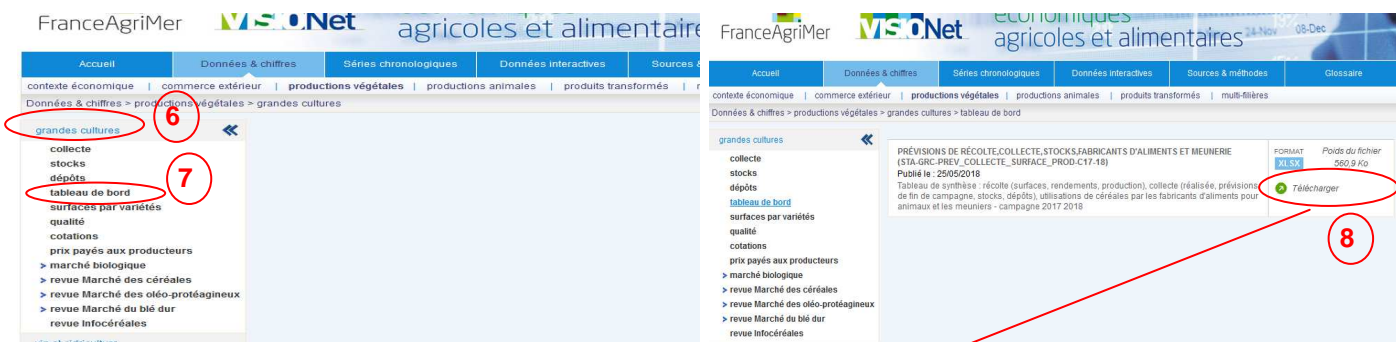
FranceAgriMer VISIONet agricoles et alimentaire

Accueil | Données & chiffres | Séries chronologiques | Données interactives | Sources &

contexte économique | commerce extérieur | productions végétales | productions animales | produits transformés |

Données & chiffres > productions végétales > grandes cultures

grandes cultures 6

«

collecte
stocks
dépôts
tableau de bord 7
surfaces par variétés
qualité
cotations
prix payés aux producteurs
marché biologique
revue Marché des céréales
revue Marché des oléo-protéagineux
revue Marché du blé dur
revue Infocéréales

FranceAgriMer VISIONet économiques agricoles et alimentaires 24 Nov 08-Dec

Accueil | Données & chiffres | Séries chronologiques | Données interactives | Sources & méthodes | Glossaire

contexte économique | commerce extérieur | productions végétales | productions animales | produits transformés | multi-filières

Données & chiffres > productions végétales > grandes cultures > tableau de bord

grandes cultures

«

collecte
stocks
dépôts
tableau de bord
surfaces par variétés
qualité
cotations
prix payés aux producteurs
marché biologique
revue Marché des céréales
revue Marché des oléo-protéagineux
revue Marché du blé dur
revue Infocéréales

PRÉVISIONS DE RÉCOLTE,COLLECTE,STOCKS,FABRICANTS D'ALIMENTS ET MEUNERIE (STA-GRC-PREV_COLLECTE_SURFACE_PROD-C17-18)
Publié le : 25/05/2018
Tableau de synthèse : récolte (surfaces, rendements, production), collecte (réalisée, prévisions de fin de campagne, stocks, dépôts), utilisations de céréales par les fabricants d'aliments pour animaux et les meuniers - campagne 2017 2018

FORMAT | Poids du fichier
XLSX | 560,9 Ko

Télécharger

8